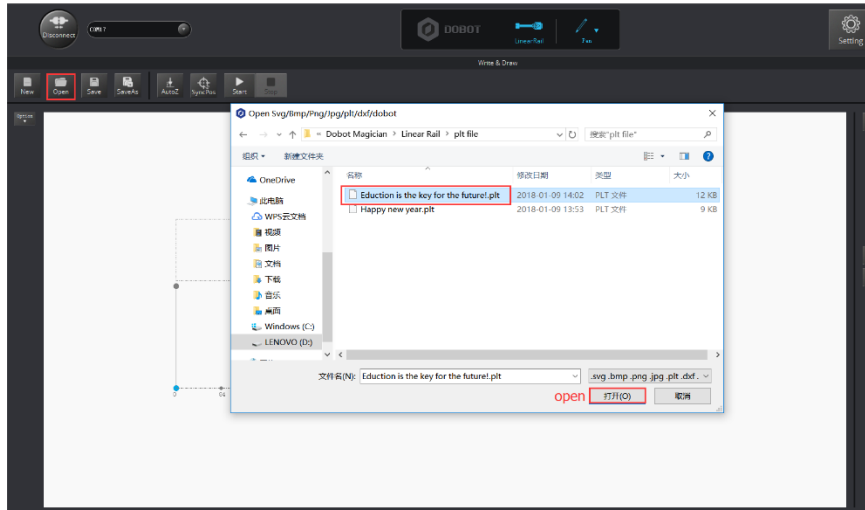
Disconnect
COM7
DOBOT
LinearRail
Pen
Setting
Write & Draw
New
Open
Save
SaveAs
AutoZ
SyncPos
Start
Stop
Open Svg/Bmp/Png/Jpg/plt/dxf/dobot
« Dobot Magician › Linear Rail › plt file
搜索"plt file"
组织 ▾
新建文件夹
名称
修改日期
类型
大小
OneDrive
此电脑
WPS云文档
视频
图片
文档
下载
音乐
桌面
Windows (C:)
LENOVO (D:)
Eduction is the key for the future!.plt
2018-01-09 14:02
PLT 文件
12 KB
Happy new year.plt
2018-01-09 13:53
PLT 文件
9 KB
文件名(N): Eduction is the key for the future!.plt
.svg .bmp .png .jpg .plt .dxf .
open
打开(O)
取消